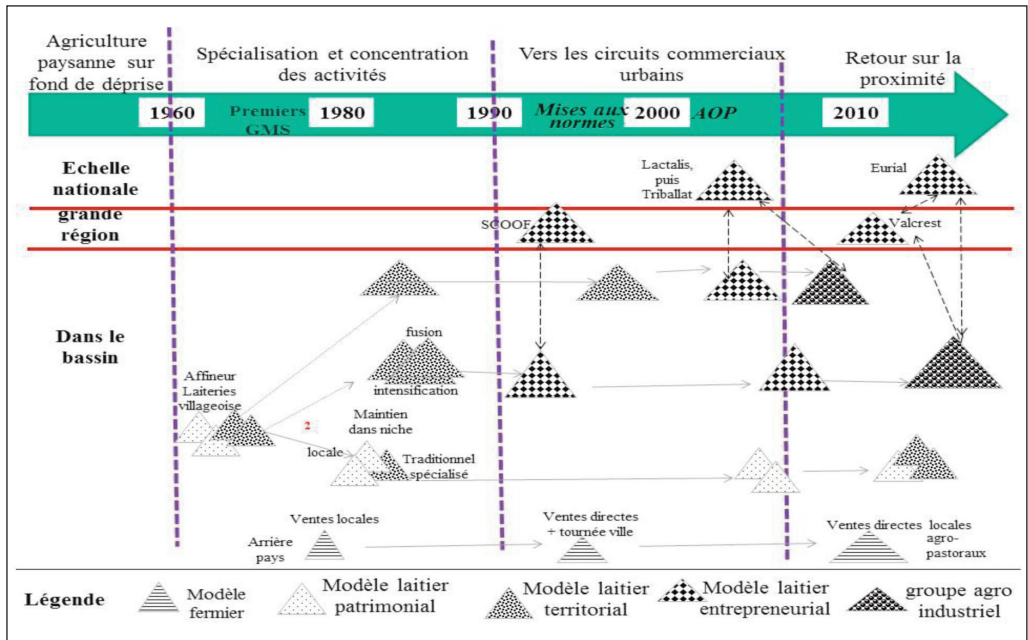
Agriculture paysanne sur fond de déprise

Spécialisation et concentration des activités

Vers les circuits commerciaux urbains

Retour sur la proximité

1960

Premiers GMS

1980

1990

Mises aux normes

2000

AOP

2010

Echelle nationale

grande région

Lactalis, puis Triballat

Eurial

SCOOF

Valcrest

Dans le bassin

fusion

intensification

Affineur Laiteries villageoise

2

Maintien dans niche

locale

Traditionnel spécialisé

Ventes locales

Arrière pays

Ventes directes + tournée ville

Ventes directes locales agro-pastoraux

Légende

Modèle fermier

Modèle laitier patrimonial

Modèle laitier territorial

Modèle laitier entrepreneurial

groupe agro industriel